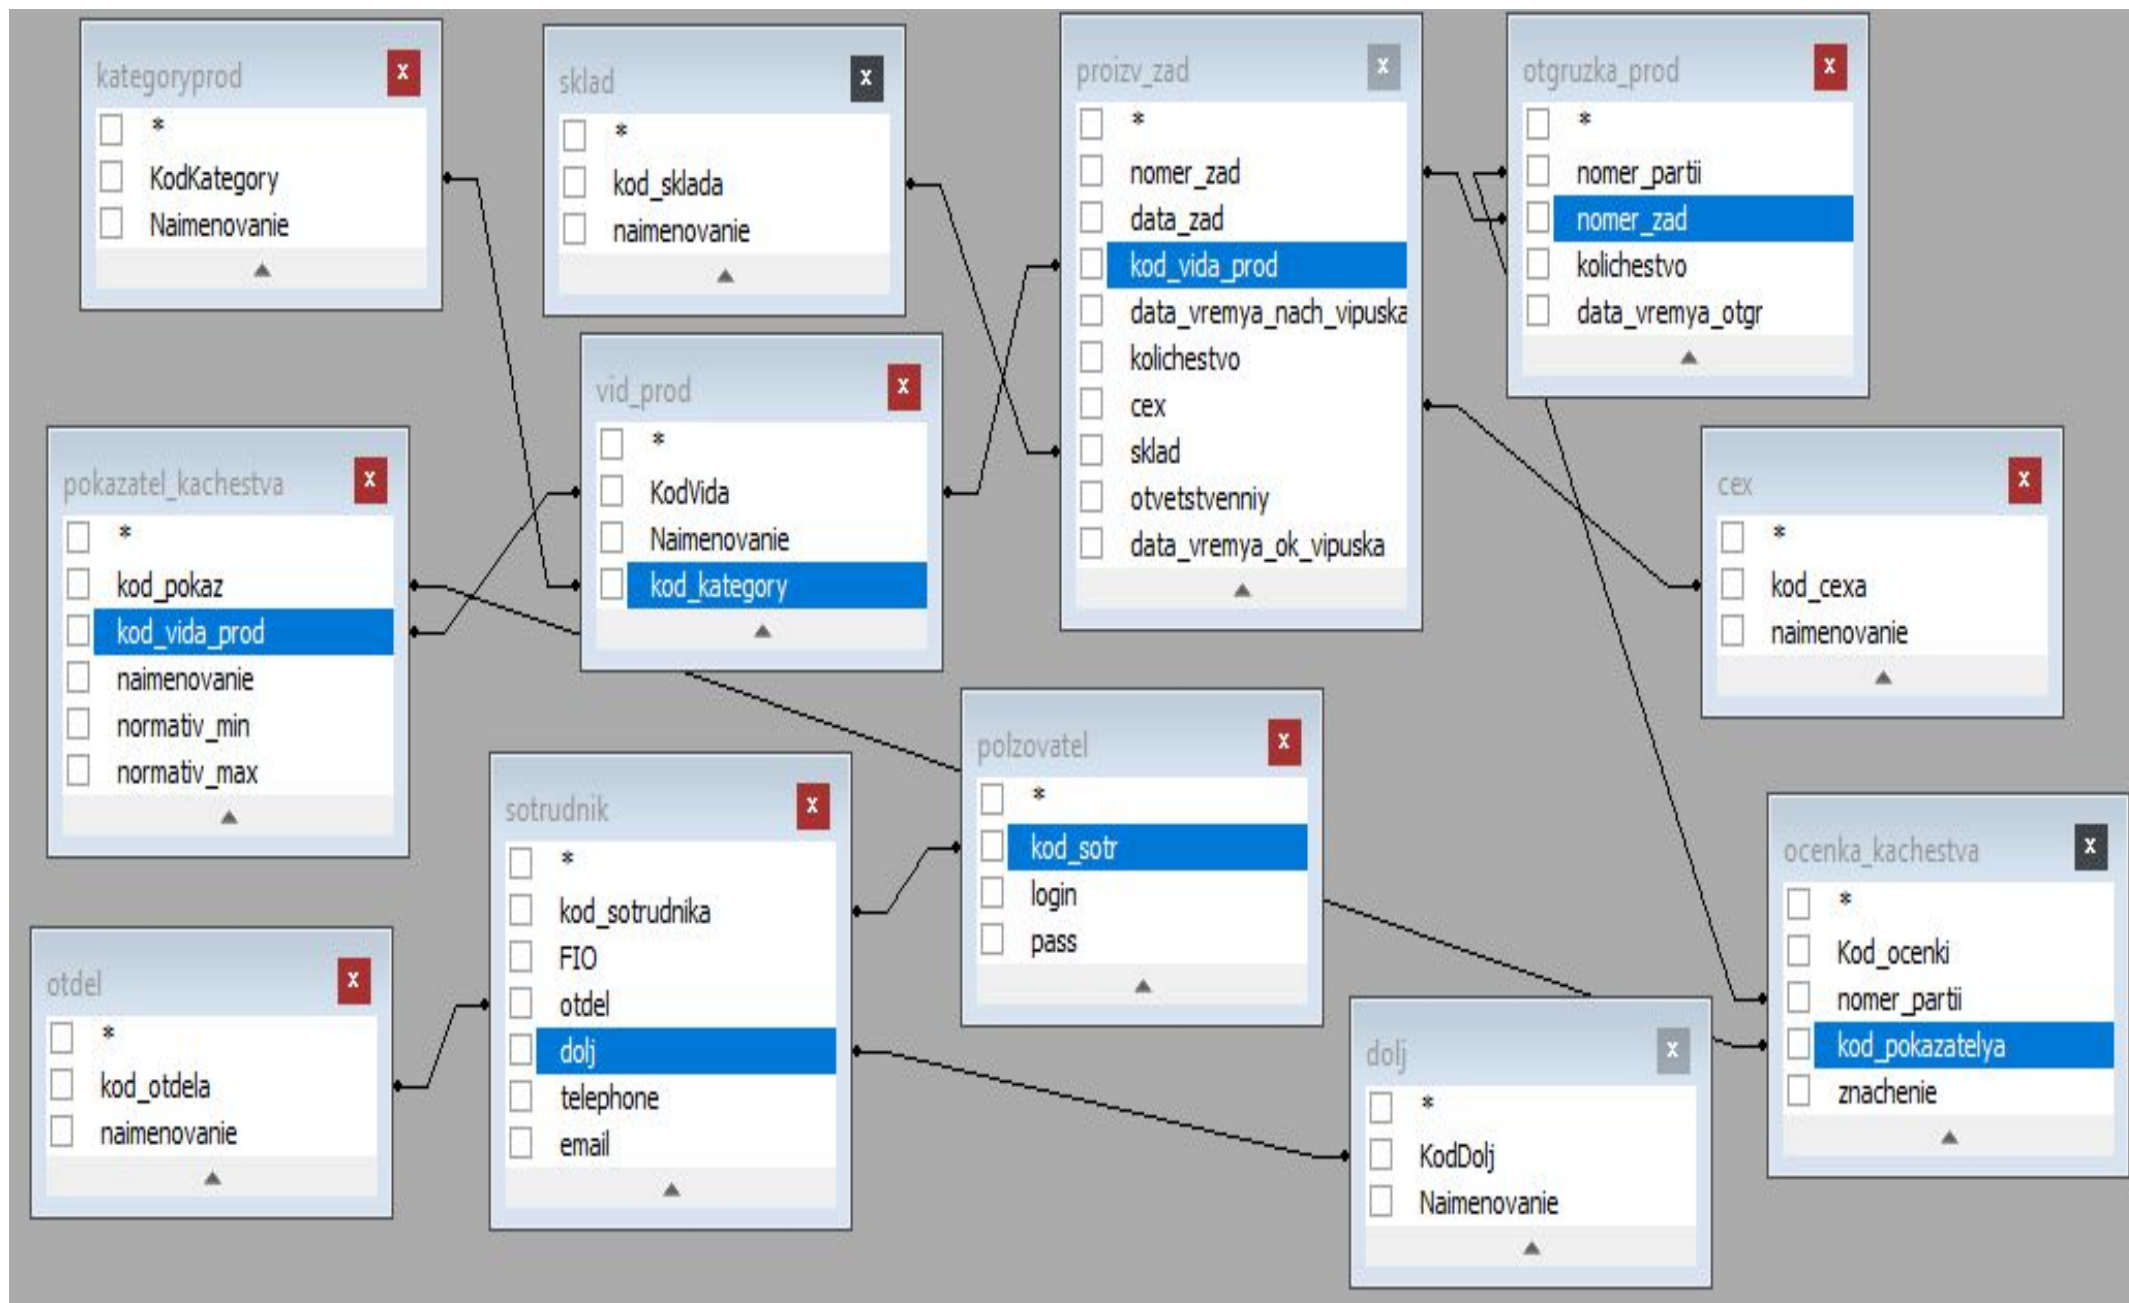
kategoryprod
x
*
KodKategory
Naimenovanie

sklad
x
*
kod_sklada
naimenovanie

proizv_zad
x
*
nomer_zad
data_zad
kod_vida_prod
data_vremya_nach_vipuska
kolichestvo
cex
sklad
otvetstvenniy
data_vremya_ok_vipuska

otgruzka_prod
x
*
nomer_partii
nomer_zad
kolichestvo
data_vremya_otgr

vid_prod
x
*
KodVida
Naimenovanie
kod_kategory

pokazatel_kachestva
x
*
kod_pokaz
kod_vida_prod
naimenovanie
normativ_min
normativ_max

cex
x
*
kod_cexa
naimenovanie

polzovatel
x
*
kod_sotr
login
pass

sotrudnik
x
*
kod_sotrudnika
FIO
otdel
dolj
telephone
email

ocenka_kachestva
x
*
Kod_ocenki
nomer_partii
kod_pokazatelya
znachenie

otdel
x
*
kod_otdela
naimenovanie

dolj
x
*
KodDolj
Naimenovanie